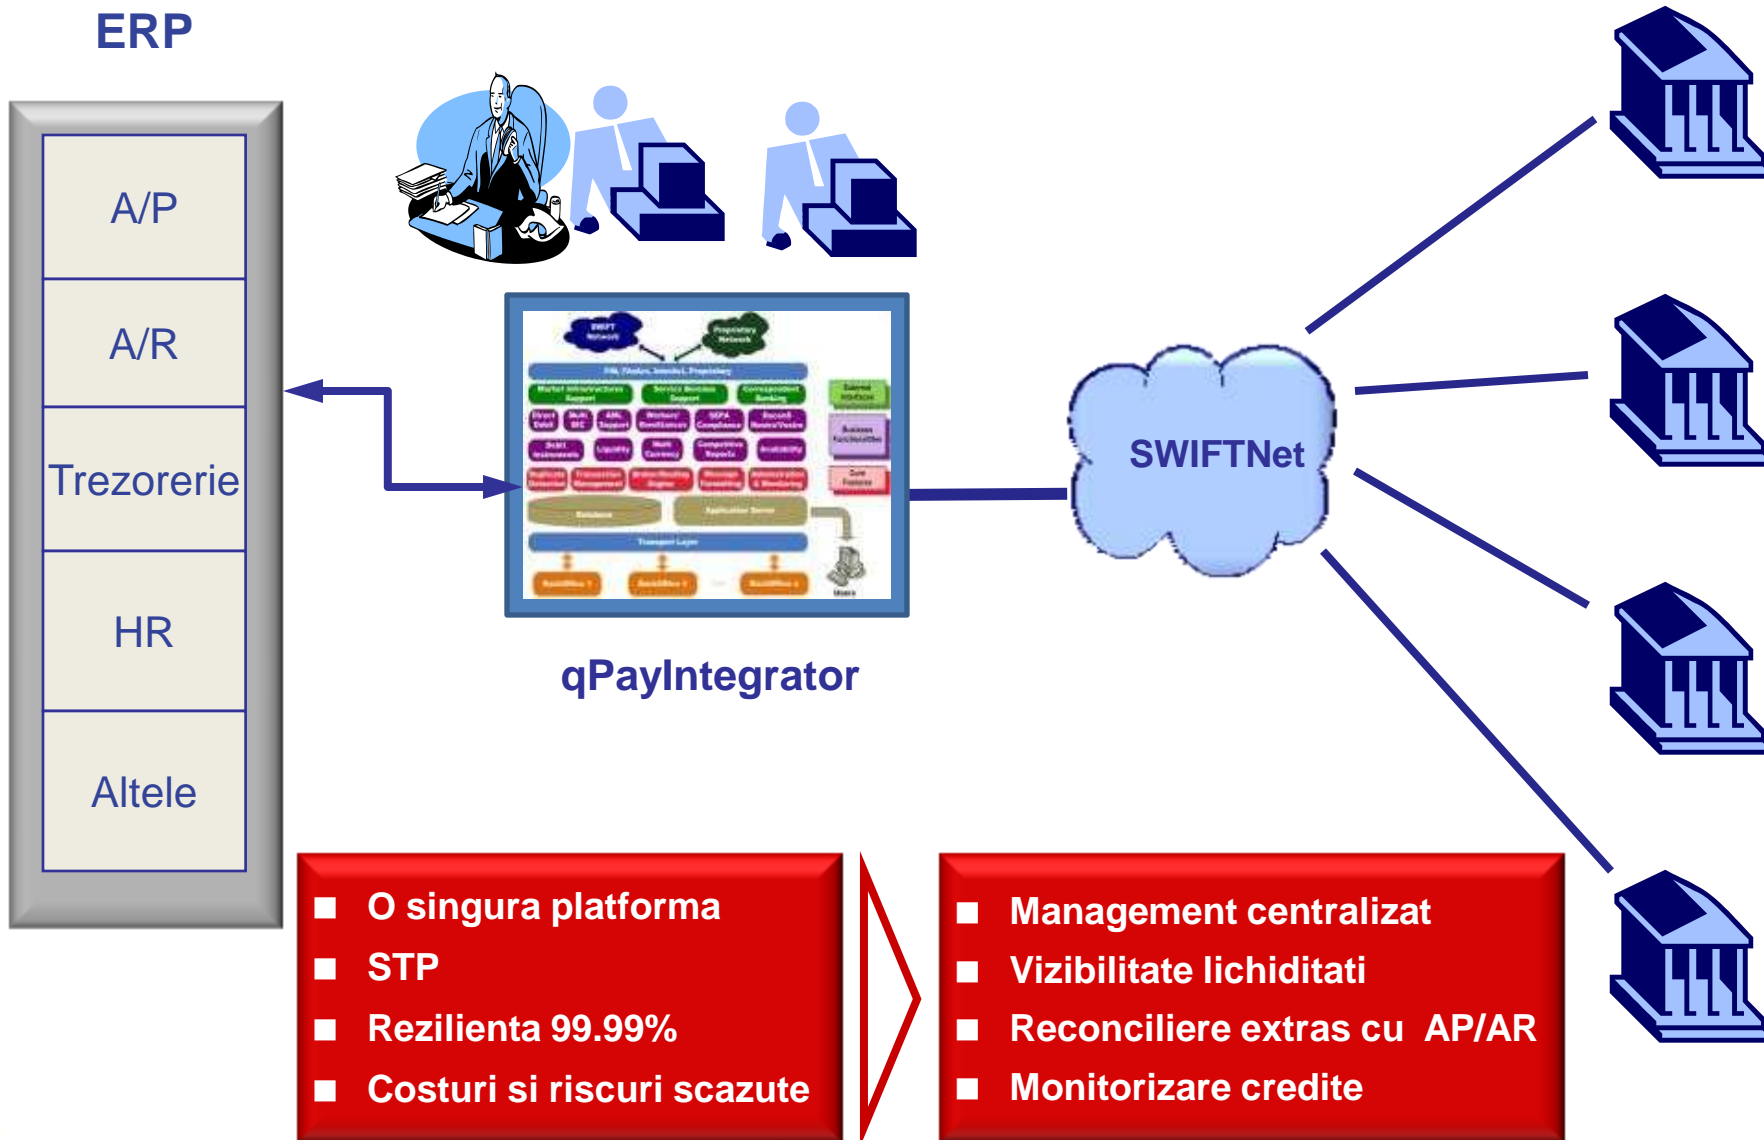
ERP

A/P

A/R

Trezorerie

HR

Altele

qPayIntegrator

SWIFTNet

- O singura platforma
- STP
- Rezilienta 99.99%
- Costuri si riscuri scazute

- Management centralizat
- Vizibilitate lichiditati
- Reconciliere extras cu AP/AR
- Monitorizare credite